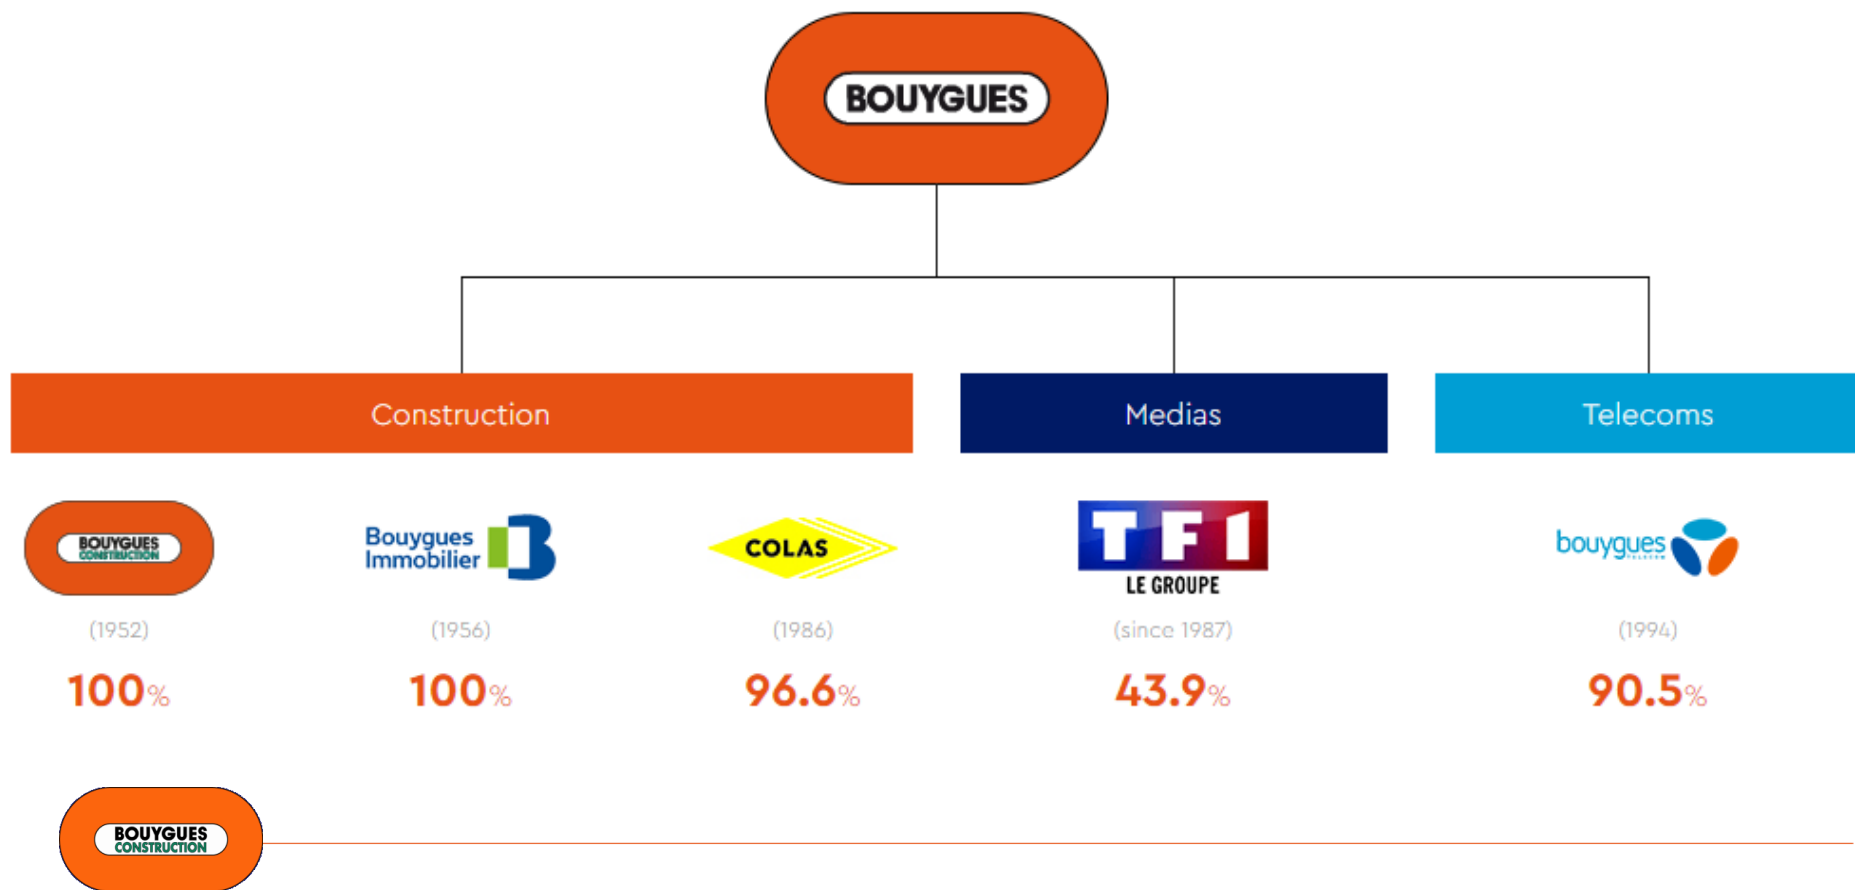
BOUYGUES

Construction

Medias

Telecoms

BOUYGUES CONSTRUCTION

(1952)

100%

Bouygues Immobilier

(1956)

100%

COLAS

(1986)

96.6%

TF1 LE GROUPE

(since 1987)

43.9%

bouygues TELECOM

(1994)

90.5%

BOUYGUES CONSTRUCTION